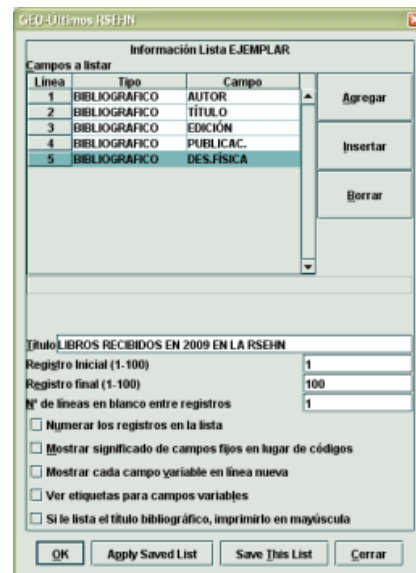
GEO-Ultimos RSEHN

Información Lista EJEMPLAR

Campos a listar

| Línea | Tipo | Campo |
|---|---|---|
| 1 | BIBLIOGRAFICO | AUTOR |
| 2 | BIBLIOGRAFICO | TÍTULO |
| 3 | BIBLIOGRAFICO | EDICIÓN |
| 4 | BIBLIOGRAFICO | PUBLICAC. |
| 5 | BIBLIOGRAFICO | DES.FÍSICA |

Agregar

Insertar

Borrar

Título LIBROS RECIBIDOS EN 2009 EN LA RSEHN

Registro Inicial (1-100) 1

Registro final (1-100) 100

Nº de líneas en blanco entre registros 1

Numerar los registros en la lista

Mostrar significado de campos fijos en lugar de códigos

Mostrar cada campo variable en línea nueva

Ver etiquetas para campos variables

Si le lista el título bibliográfico, imprimirlo en mayúscula

OK

Apply Saved List

Save This List

Cerrar